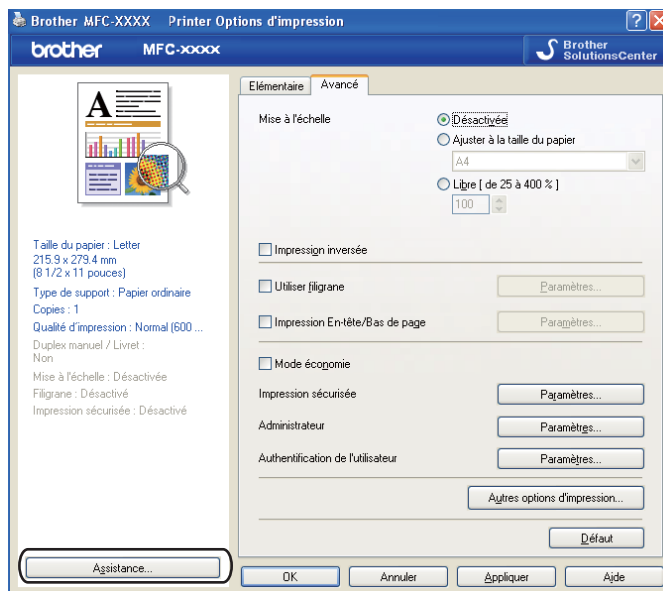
Brother MFC-XXXX Printer Options d'impression

brother MFC-xxxx

Brother SolutionsCenter

Elémentaire Avancé

Mise à l'échelle

Désactivée

Ajuster à la taille du papier

A4

Libre [ de 25 à 400 % ]

100

Taille du papier : Letter
215.9 x 279.4 mm
(8 1/2 x 11 pouces)

Type de support : Papier ordinaire

Copies : 1

Qualité d'impression : Normal (600 ...

Duplex manuel / Livret : Non

Mise à l'échelle : Désactivée

Filigrane : Désactivé

Impression sécurisée : Désactivé

Impression inversée

Utiliser filigrane

Paramètres...

Impression En-tête/Bas de page

Paramètres...

Mode économie

Impression sécurisée

Paramètres...

Administrateur

Paramètres...

Authentification de l'utilisateur

Paramètres...

Autres options d'impression...

Défaut

Assistance...

OK

Annuler

Appliquer

Aide